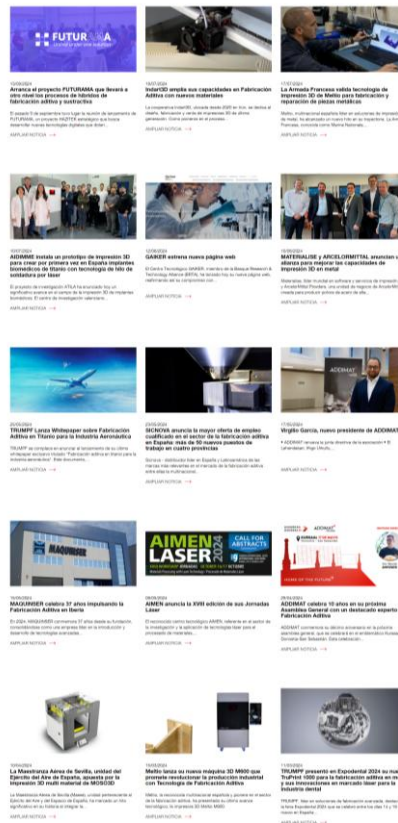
FUTURAMA

12/09/2024
Arranca el proyecto FUTURAMA que llevará a otro nivel los procesos de hibridos de fabricación aditiva y sustractiva

AMPLIAR NOTICIA →

19/07/2024
Indart3D amplía sus capacidades en Fabricación Aditiva con nuevos materiales

AMPLIAR NOTICIA →

17/07/2024
La Armada Francesa valida tecnología de impresión 3D de Meltio para fabricación y reparación de piezas metálicas

AMPLIAR NOTICIA →

10/07/2024
AIDIMME instala un prototipo de impresión 3D para crear por primera vez en España implantes biomédicos de titanio con tecnología de hilo de soldadura por láser

AMPLIAR NOTICIA →

12/06/2024
GAIKER estrena nueva página web

AMPLIAR NOTICIA →

10/06/2024
MATERIALISE y ARCELORMITTAL anuncian una alianza para mejorar las capacidades de impresión 3D en metal

AMPLIAR NOTICIA →

TRUMPF Lanza Whitepaper sobre Fabricación Aditiva en Titanio para la Industria Aeronáutica

AMPLIAR NOTICIA →

SICNOVA anuncia la mayor oferta de empleo cualificado en el sector de la fabricación aditiva en España: más de 50 nuevos puestos de trabajo en cuatro provincias

AMPLIAR NOTICIA →

Virgilio García, nuevo presidente de ADDIMAT

AMPLIAR NOTICIA →

MAQUINSER celebra 37 años impulsando la Fabricación Aditiva en Iberia

AMPLIAR NOTICIA →

AIMEN LASER 2024
CALL FOR ABSTRACTS

AIMEN anuncia la XVIII edición de sus Jornadas Láser

AMPLIAR NOTICIA →

ADDIMAT celebra 10 años en su próxima Asamblea General con un destacado experto en Fabricación Aditiva

AMPLIAR NOTICIA →

La Maestranza Aérea de Sevilla, unidad del Ejército del Aire de España, apuesta por la impresión 3D multi material de MOSCOD

AMPLIAR NOTICIA →

Meltio lanza su nueva máquina 3D M600 que promete revolucionar la producción industrial con Tecnología de Fabricación Aditiva

AMPLIAR NOTICIA →

TRUMPF presentó en Expodental 2024 su nueva TruPrint 1000 para la fabricación aditiva en metal y sus innovaciones en mercado láser para la industria dental

AMPLIAR NOTICIA →